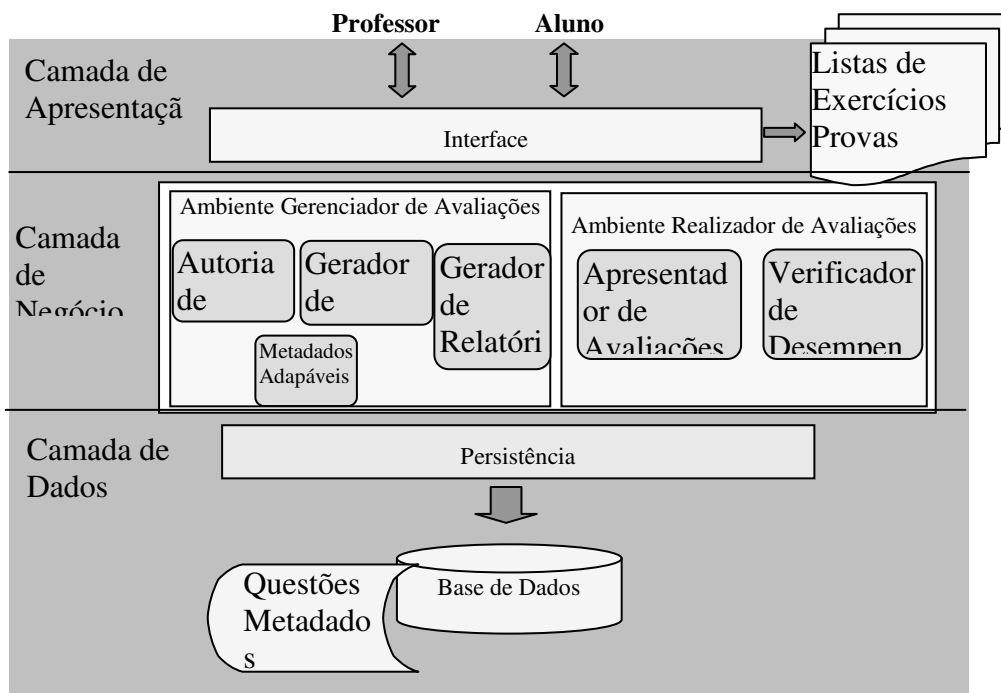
Professor

Aluno

Camada de Apresentaçã

Listas de Exercícios Provas

Interface

Camada de Negócio

Ambiente Gerenciador de Avaliações

Autoria de

Gerador de

Gerador de Relatóri

Metadados Adapáveis

Ambiente Realizador de Avaliações

Apresentad or de Avaliações

Verificador de Desempen

Camada de Dados

Persistência

Questões Metadado s

Base de Dados